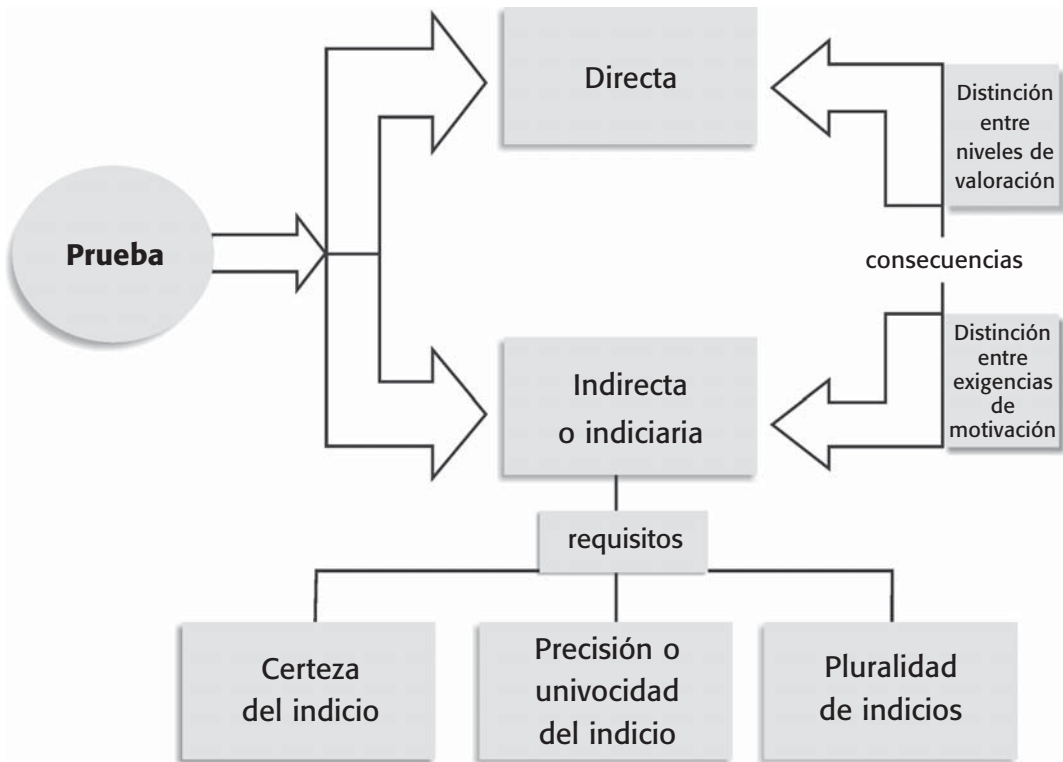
Prueba

Directa

Distinción entre niveles de valoración

consecuencias

Distinción entre exigencias de motivación

Indirecta o indiciaria

requisitos

Certeza del indicio

Precisión o univocidad del indicio

Pluralidad de indicios